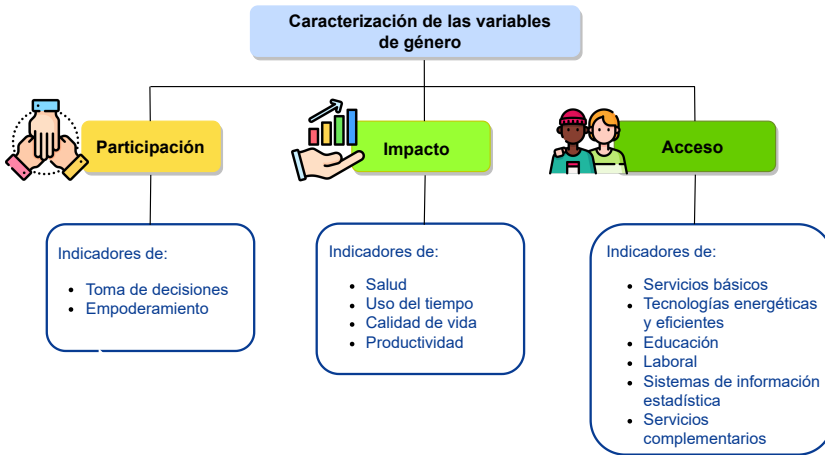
Caracterización de las variables de género

Participación

Indicadores de:

- Toma de decisiones
- Empoderamiento

Impacto

Indicadores de:

- Salud
- Uso del tiempo
- Calidad de vida
- Productividad

Acceso

Indicadores de:

- Servicios básicos
- Tecnologías energéticas y eficientes
- Educación
- Laboral
- Sistemas de información estadística
- Servicios complementarios